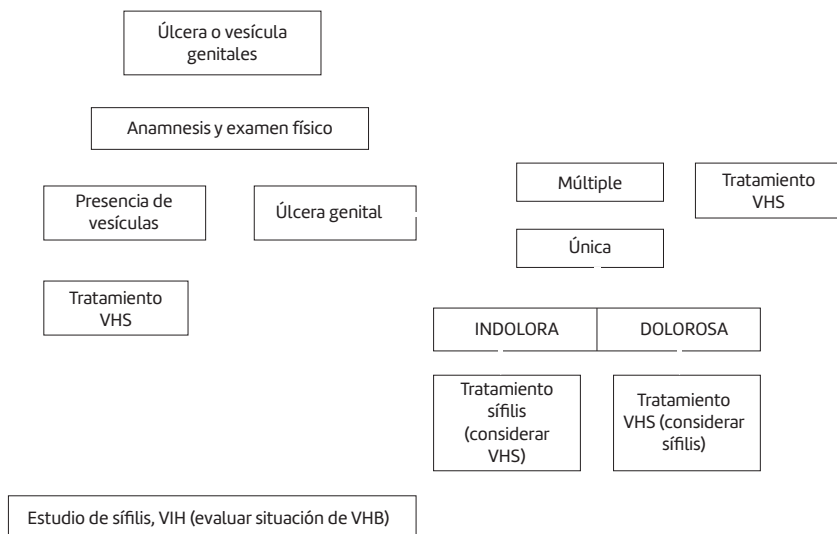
Úlcera o vesícula genitales

Anamnesis y examen físico

Presencia de vesículas

Úlcera genital

Múltiple

Tratamiento VHS

Única

Tratamiento VHS

INDOLORA

DOLOROSA

Tratamiento sífilis (considerar VHS)

Tratamiento VHS (considerar sífilis)

Estudio de sífilis, VIH (evaluar situación de VHB)